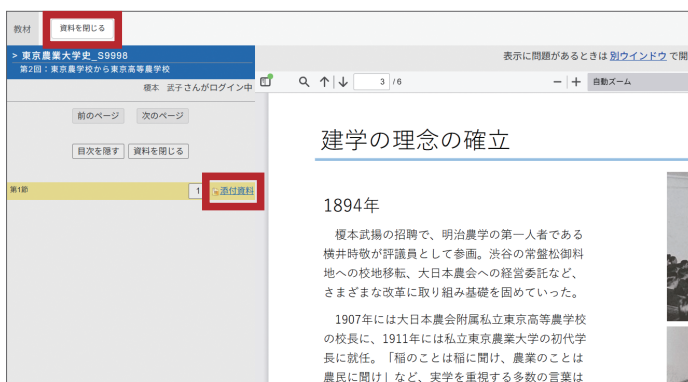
教材 資料を閉じる

> 東京農業大学史_S9998
第2回：東京農学校から東京高等農学校

榎本 武子さんがログイン中

前のページ 次のページ

目次を隠す 資料を閉じる

第1節 1 添付資料

表示に問題があるときは 別ウインドウ で開

3 / 6

自動ズーム

建学の理念の確立

1894年

榎本武揚の招聘で、明治農学の第一人者である横井時敬が評議員として参画。渋谷の常盤松御料地への校地移転、大日本農会への経営委託など、さまざまな改革に取り組み基礎を固めていった。

1907年には大日本農会附属私立東京高等農学校の校長に、1911年には私立東京農業大学の初代学長に就任。「稲のことは稲に聞け、農業のことは農民に聞け」など、実学を重視する多数の言葉は